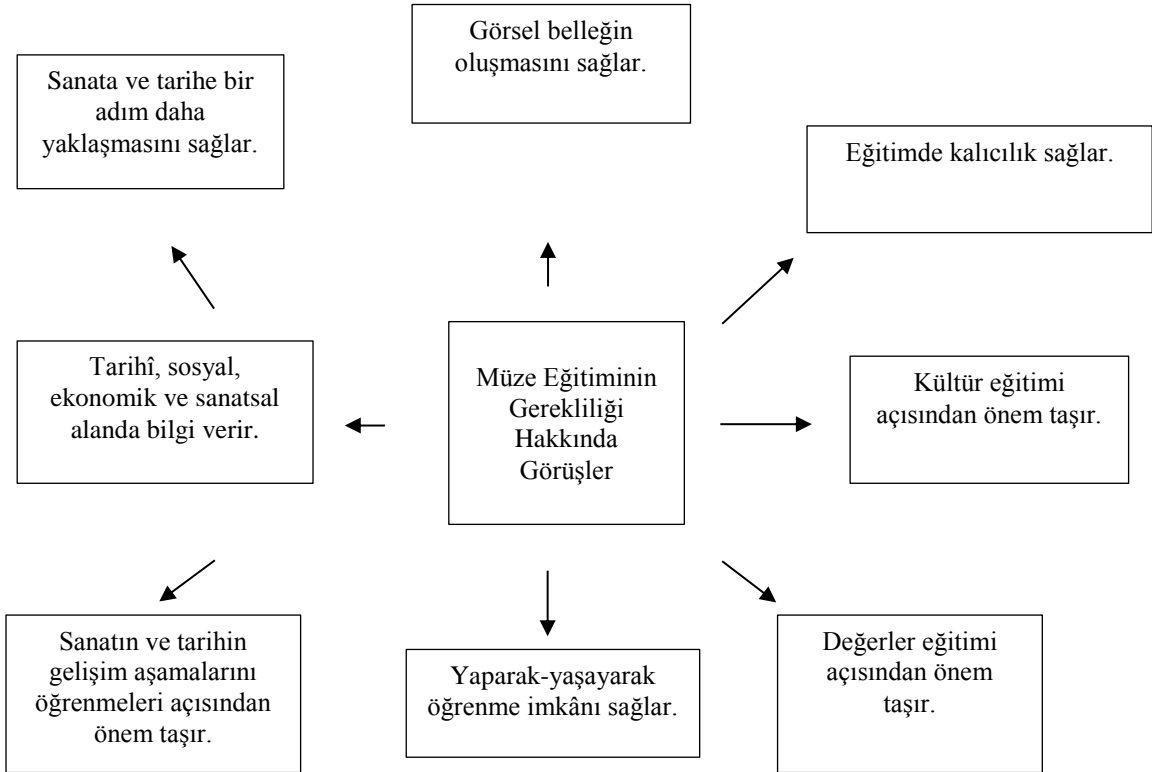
Görsel belleğin oluşmasını sağlar.

Sanata ve tarihe bir adım daha yaklaşmasını sağlar.

Eğitimde kalıcılık sağlar.

Tarihî, sosyal, ekonomik ve sanatsal alanda bilgi verir.

Müze Eğitiminin Gerekliliği Hakkında Görüşler

Kültür eğitimi açısından önem taşır.

Sanatın ve tarihin gelişim aşamalarını öğrenmeleri açısından önem taşır.

Yaparak-yaşayarak öğrenme imkânı sağlar.

Değerler eğitimi açısından önem taşır.